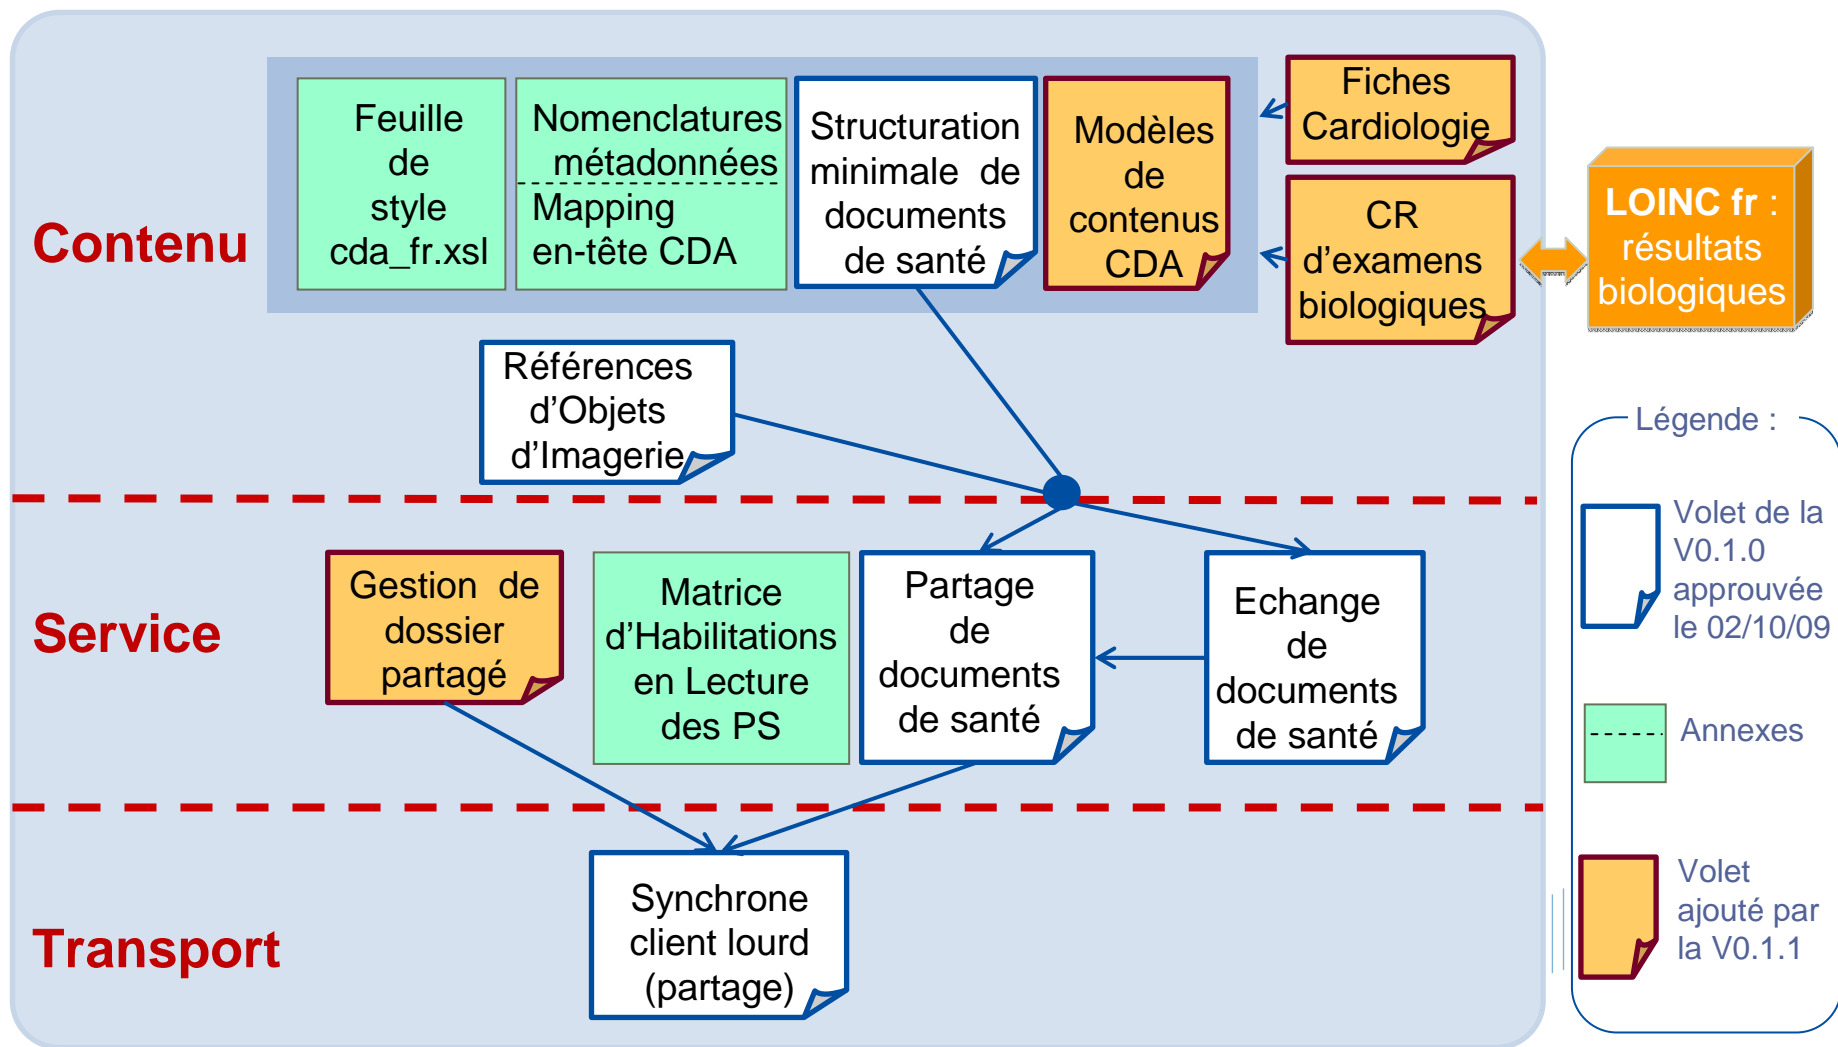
Contenu

Feuille de style cda_fr.xsl

Nomenclatures métadonnées

Mapping en-tête CDA

Structuration minimale de documents de santé

Modèles de contenus CDA

Fiches Cardiologie

CR d'examens biologiques

LOINC fr : résultats biologiques

Références d'Objets d'Imagerie

Service

Gestion de dossier partagé

Matrice d'Habilitations en Lecture des PS

Partage de documents de santé

Echange de documents de santé

Transport

Synchrone client lourd (partage)

Légende :

Volet de la V0.1.0 approuvée le 02/10/09

Annexes

Volet ajouté par la V0.1.1